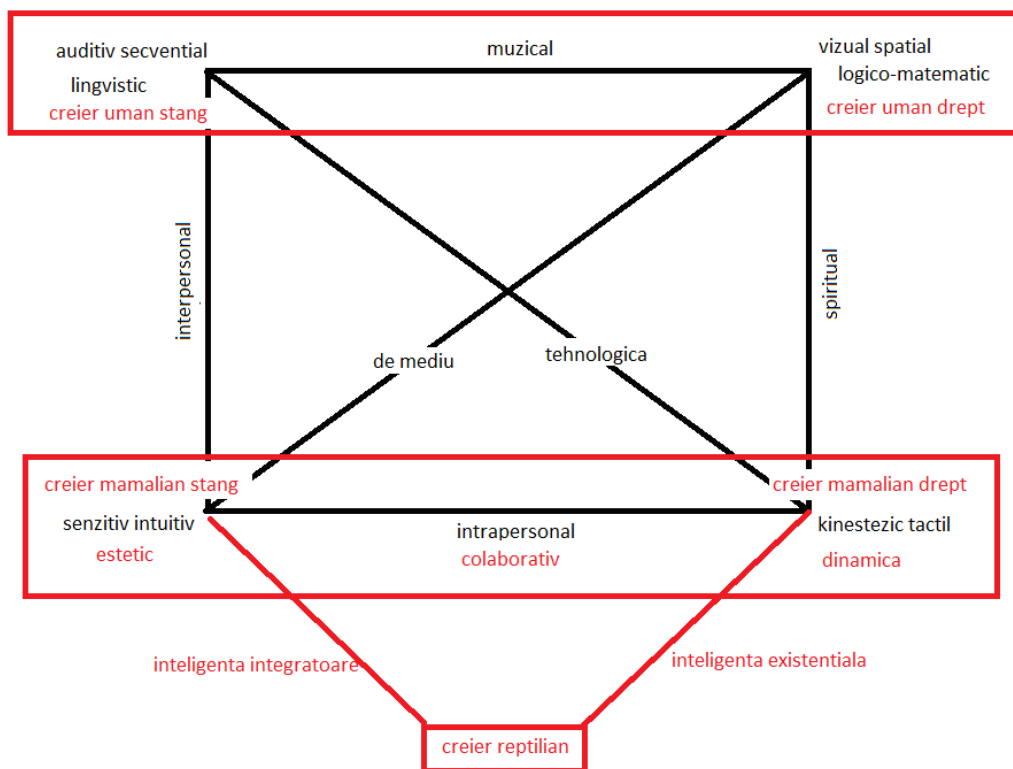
auditiv secvential
lingvistic
creier uman stang

muzical

vizual spatial
logico-matematic
creier uman drept

interpersonal

spiritual

de mediu

tehnologica

creier mamalian stang
senzitiv intuitiv
estetic

intrapersonal
colaborativ

creier mamalian drept
kinestezic tactil
dinamica

inteligenta integratoare

inteligenta existentiala

creier reptilian